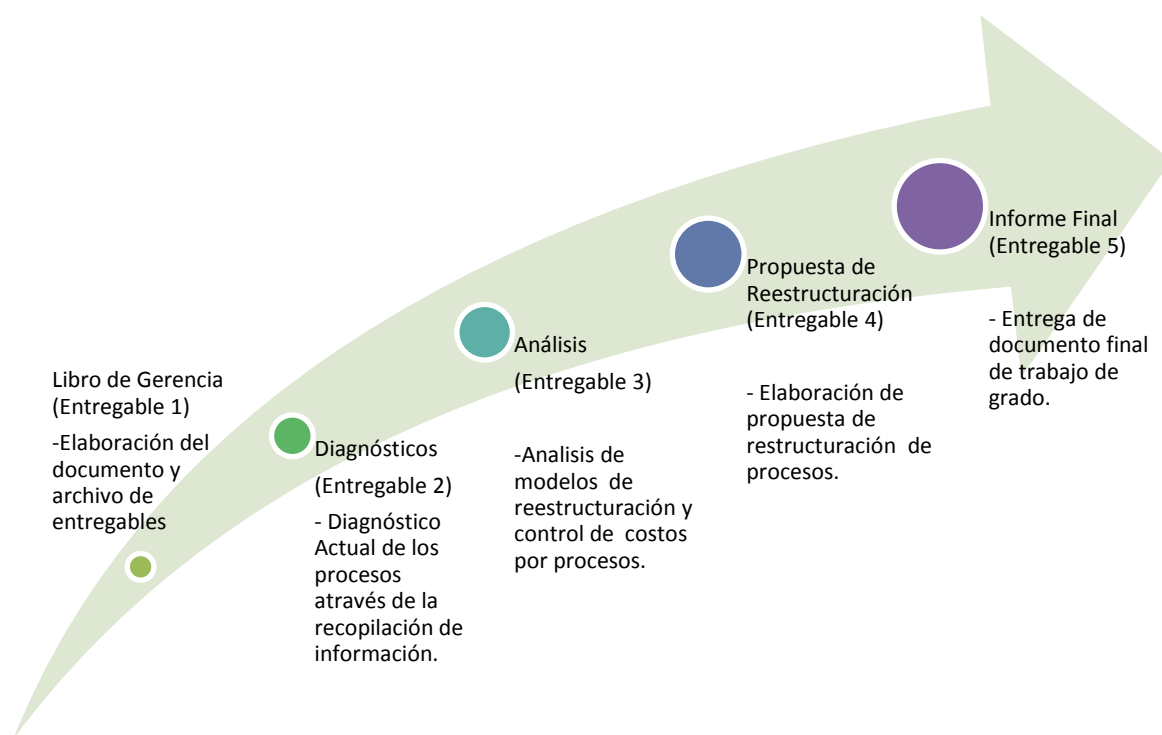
Libro de Gerencia (Entregable 1)

-Elaboración del documento y archivo de entregables

Diagnósticos

(Entregable 2)

- Diagnóstico Actual de los procesos através de la recopilación de información.

Análisis

(Entregable 3)

-Analisis de modelos de reestructuración y control de costos por procesos.

Propuesta de Reestructuración (Entregable 4)

- Elaboración de propuesta de restructuración de procesos.

Informe Final (Entregable 5)

- Entrega de documento final de trabajo de grado.